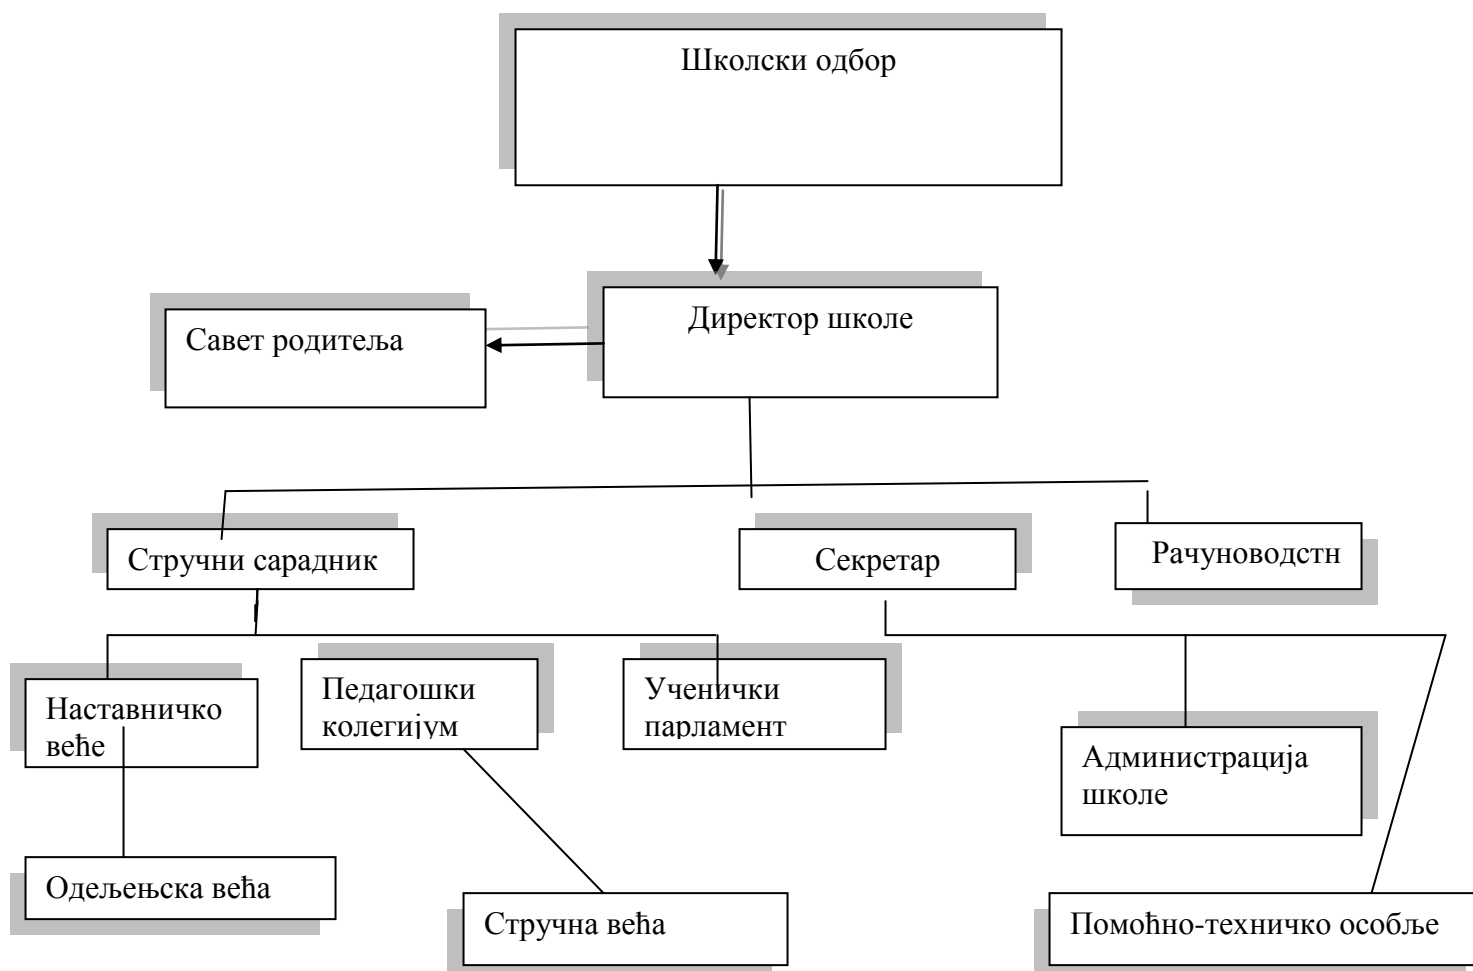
Школски одбор

Директор школе

Савет родитеља

Стручни сарадник

Секретар

Рачуноводстн

Наставничко веће

Педагошки колегијум

Ученички парламент

Администрација школе

Одељењска већа

Стручна већа

Помоћно-техничко особље